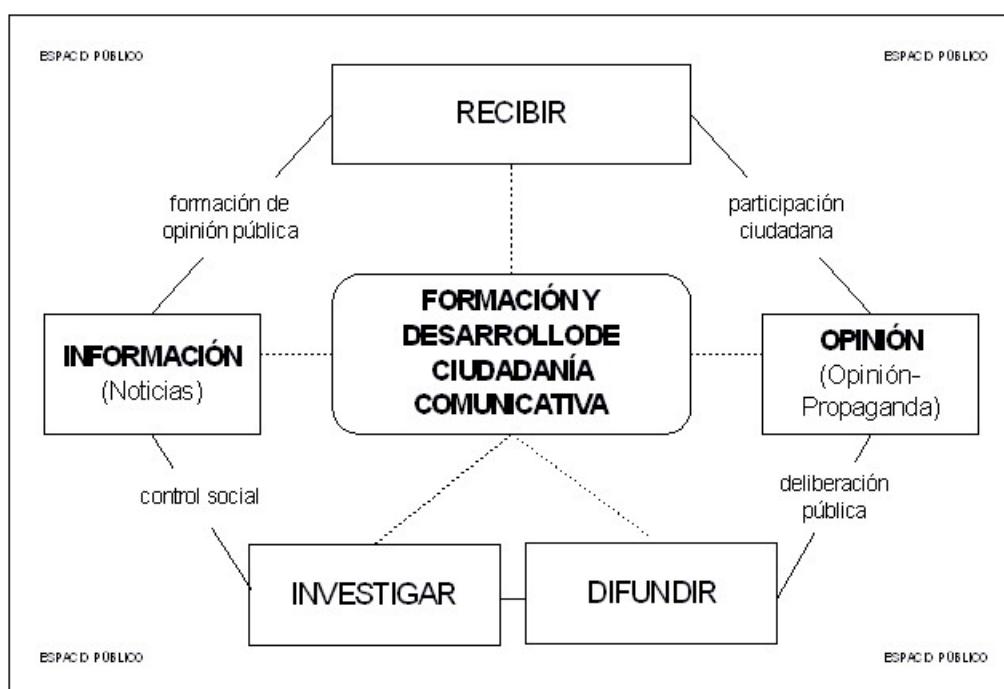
ESPACIO PÚBLICO

ESPACIO PÚBLICO

RECIBIR

formación de opinión pública

participación ciudadana

INFORMACIÓN (Noticias)

FORMACIÓN Y DESARROLLO DE CIUDADANÍA COMUNICATIVA

OPINIÓN (Opinión-Propaganda)

control social

deliberación pública

INVESTIGAR

DIFUNDIR

ESPACIO PÚBLICO

ESPACIO PÚBLICO